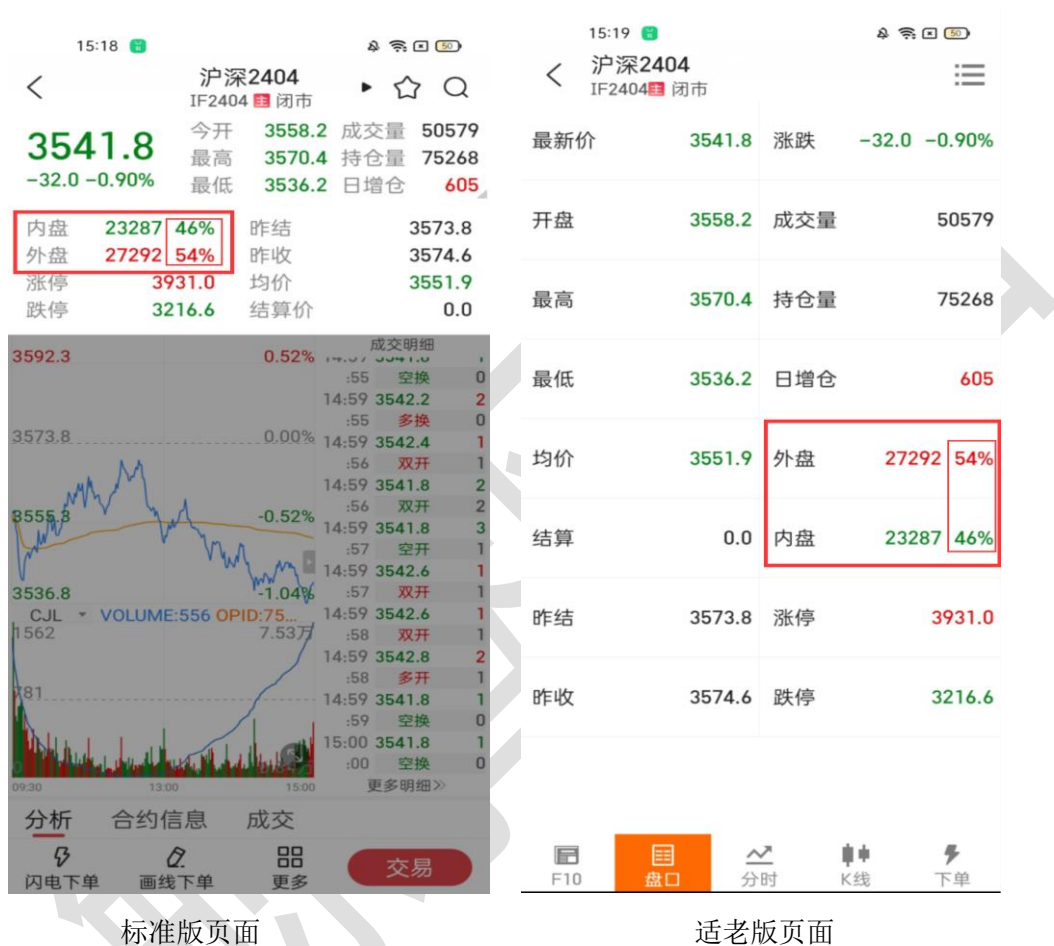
15:18

沪深2404
IF2404 主 闭市

3541.8
−32.0 −0.90%

| 今开 | 3558.2 | 成交量 | 50579 |
|---|---|---|---|
| 最高 | 3570.4 | 持仓量 | 75268 |
| 最低 | 3536.2 | 日增仓 | 605 |

| 内盘 | 23287 | 46% | 昨结 | 3573.8 |
|---|---|---|---|---|
| 外盘 | 27292 | 54% | 昨收 | 3574.6 |
| 涨停 | 3931.0 | | 均价 | 3551.9 |
| 跌停 | 3216.6 | | 结算价 | 0.0 |

3592.3 0.52%
3573.8 0.00%
3555.3 −0.52%
3536.8 −1.04%
CJL VOLUME:556 OPID:75...
1562 7.53万
781
09:30 13:00 15:00

成交明细
:55 空换 0
14:59 3542.2 2
:55 多换 0
14:59 3542.4 1
:56 双开 1
14:59 3541.8 2
:56 双开 2
14:59 3541.8 3
:57 空开 1
14:59 3542.6 1
:57 双开 1
14:59 3542.6 1
:58 双开 1
14:59 3542.8 2
:58 多开 1
14:59 3541.8 1
:59 空换 0
15:00 3541.8 1
:00 空换 0
更多明细≫

分析 合约信息 成交
闪电下单 画线下单 更多 交易

标准版页面

15:19

沪深2404
IF2404 主 闭市

| 最新价 | 3541.8 | 涨跌 | −32.0 −0.90% |
|---|---|---|---|
| 开盘 | 3558.2 | 成交量 | 50579 |
| 最高 | 3570.4 | 持仓量 | 75268 |
| 最低 | 3536.2 | 日增仓 | 605 |
| 均价 | 3551.9 | 外盘 | 27292 54% |
| 结算 | 0.0 | 内盘 | 23287 46% |
| 昨结 | 3573.8 | 涨停 | 3931.0 |
| 昨收 | 3574.6 | 跌停 | 3216.6 |

F10 盘口 分时 K线 下单

适老版页面